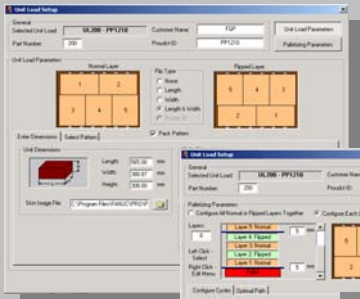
Unit Load Setup

General
Selected Unit Load
UL200 - PP1210
Customer Name
FGP
Unit Load Parameters
Part Number
200
Product ID
PP1210
Palletizing Parameters

Unit Load Parameters
Normal Layer
Flip Type
None
Length
Width
Length & Width
Flipped Layer

1 2
3 4 5

5 4 3
2 1

Pack Pattern
Enter Dimensions
Select Pattern
Unit Dimensions
Length
565.00
mm
Width
380.00
mm
Height
300.00
mm
Skin Image File
C:\Program Files\FANUC\PRO\P

Unit Load Setup
General
Selected Unit Load
UL200 - PP1210
Custome
Part Number
200
Product ID
Palletizing Parameters
Configure All Normal or Flipped Layers Together
Configure Each
Layers
6
Layer 6 Normal
Layer 5 Flipped
Layer 4 Normal
Layer 3 Flipped
Layer 2 Normal
Layer 1 Flipped
Pallet
Left Click - Select
Right Click - Edit Menu
5
5
5
Configure Cycles
Optional Path